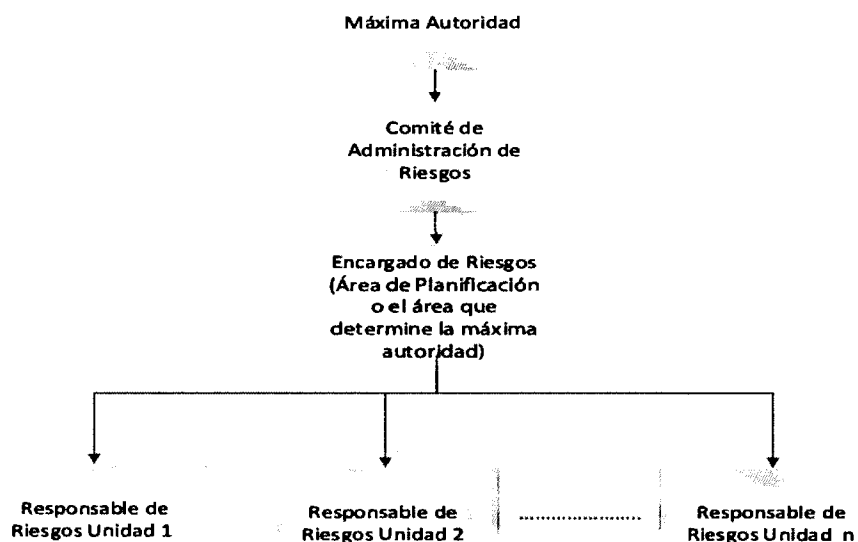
Máxima Autoridad

Comité de Administración de Riesgos

Encargado de Riesgos (Área de Planificación o el área que determine la máxima autoridad)

Responsable de Riesgos Unidad 1

Responsable de Riesgos Unidad 2

.......................

Responsable de Riesgos Unidad n